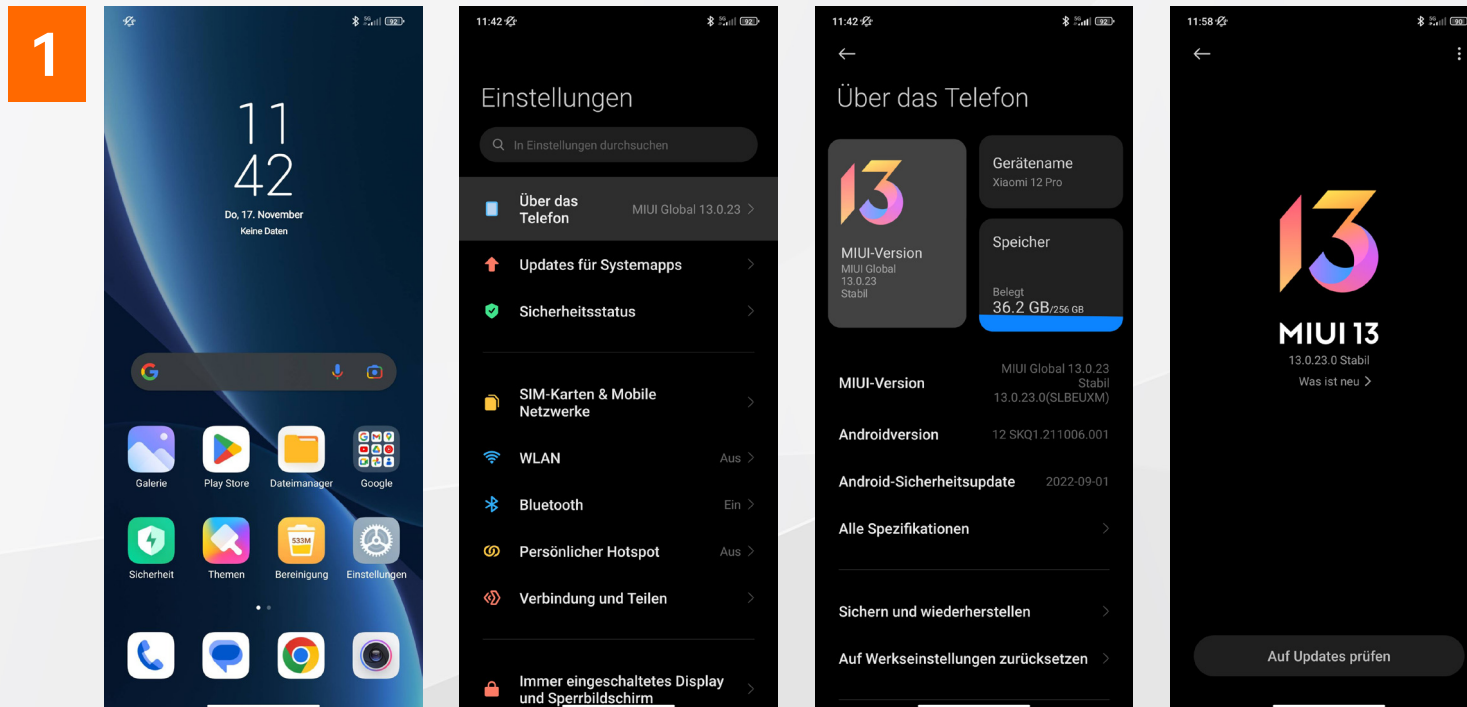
1

92

11
42
Do, 17. November
Keine Daten

Galerie
Play Store
Dateimanager
Google
Sicherheit
Themen
533M
Bereinigung
Einstellungen

11:42
92

Einstellungen

In Einstellungen durchsuchen

Über das Telefon
MIUI Global 13.0.23

Updates für Systemapps

Sicherheitsstatus

SIM-Karten & Mobile Netzwerke

WLAN
Aus

Bluetooth
Ein

Persönlicher Hotspot
Aus

Verbindung und Teilen

Immer eingeschaltetes Display und Sperrbildschirm

11:42
92

Über das Telefon

MIUI-Version
MIUI Global
13.0.23
Stabil

Gerätename
Xiaomi 12 Pro

Speicher
Belegt
36.2 GB/256 GB

MIUI-Version
MIUI Global 13.0.23
Stabil
13.0.23.0(SLBEUXM)

Androidversion
12 SKQ1.211006.001

Android-Sicherheitsupdate
2022-09-01

Alle Spezifikationen

Sichern und wiederherstellen

Auf Werkseinstellungen zurücksetzen

11:58
90

MIUI 13
13.0.23.0 Stabil
Was ist neu

Auf Updates prüfen